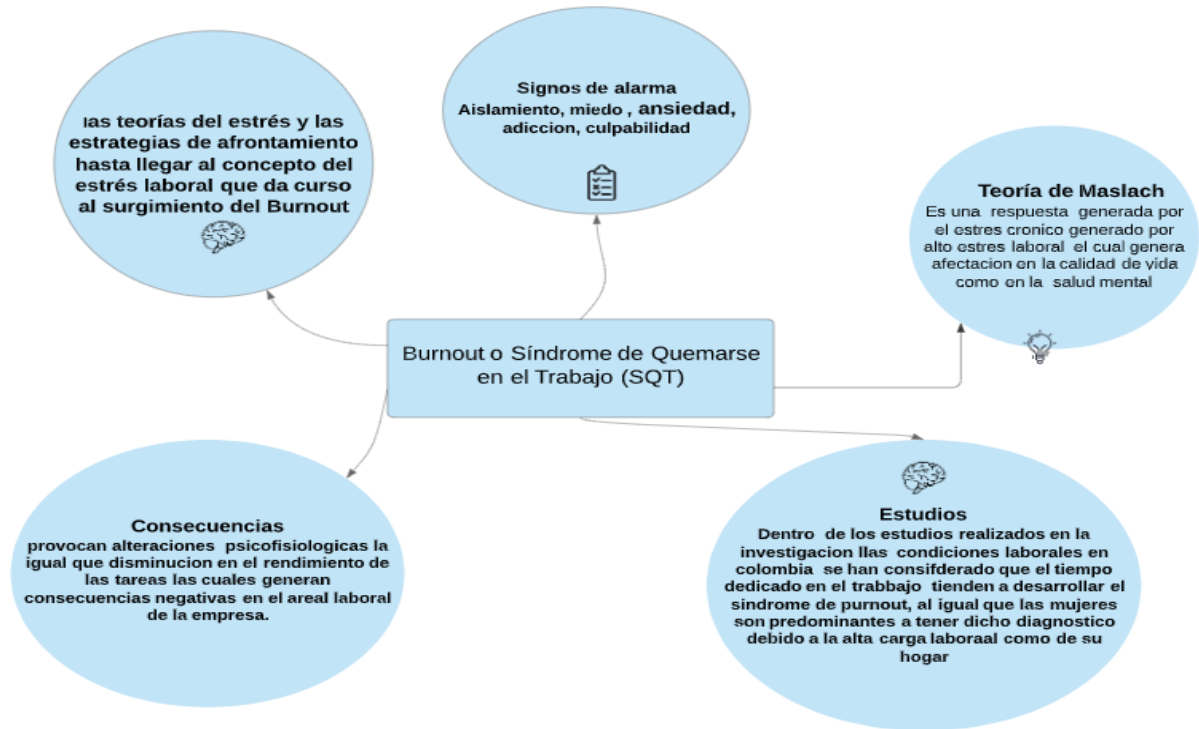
las teorías del estrés y las estrategias de afrontamiento hasta llegar al concepto del estrés laboral que da curso al surgimiento del Burnout

Signos de alarma
Aislamiento, miedo , ansiedad, adiccion, culpabilidad

Teoría de Maslach
Es una respuesta generada por el estres cronico generado por alto estres laboral el cual genera afectacion en la calidad de vida como en la salud mental

Burnout o Síndrome de Quemarse en el Trabajo (SQT)

Consecuencias
provocan alteraciones psicofisiologicas la igual que disminucion en el rendimiento de las tareas las cuales generan consecuencias negativas en el areal laboral de la empresa.

Estudios
Dentro de los estudios realizados en la investigacion llas condiciones laborales en colombia se han consifderado que el tiempo dedicado en el trabbajo tienden a desarrollar el sindrome de purnout, al igual que las mujeres son predominantes a tener dicho diagnostico debido a la alta carga laboraal como de su hogar